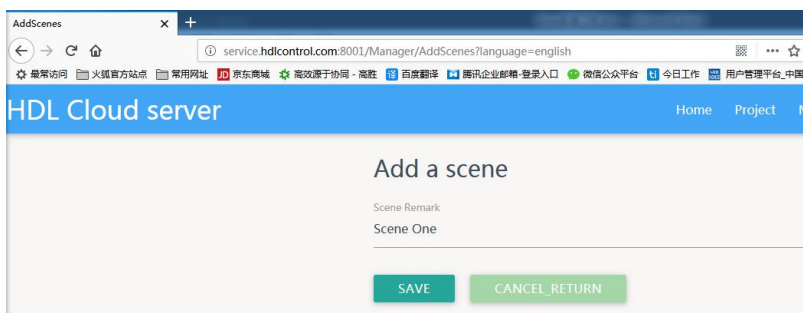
AddScenes ×

service.hdlcontrol.com:8001/Manager/AddScenes?language=english

最常访问 火狐官方站点 常用网址 京东商城 高效源于协同 - 高胜 百度翻译 腾讯企业邮箱-登录入口 微信公众平台 今日工作 用户管理平台_中国

HDL Cloud server

Home Project

Add a scene

Scene Remark

Scene One

SAVE

CANCEL_RETURN